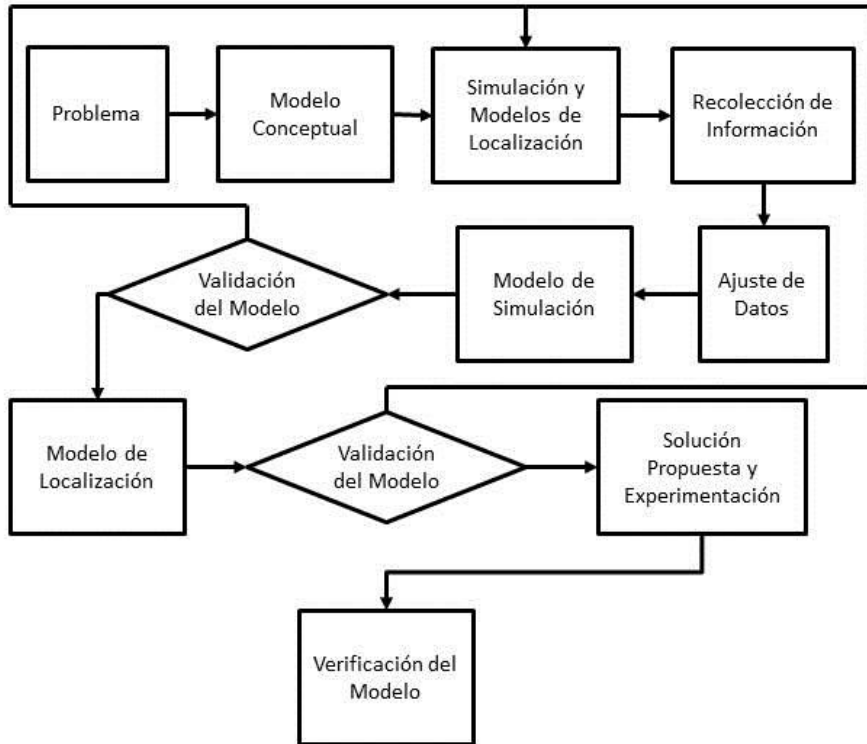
Problema

Modelo Conceptual

Simulación y Modelos de Localización

Recolección de Información

Validación del Modelo

Modelo de Simulación

Ajuste de Datos

Modelo de Localización

Validación del Modelo

Solución Propuesta y Experimentación

Verificación del Modelo